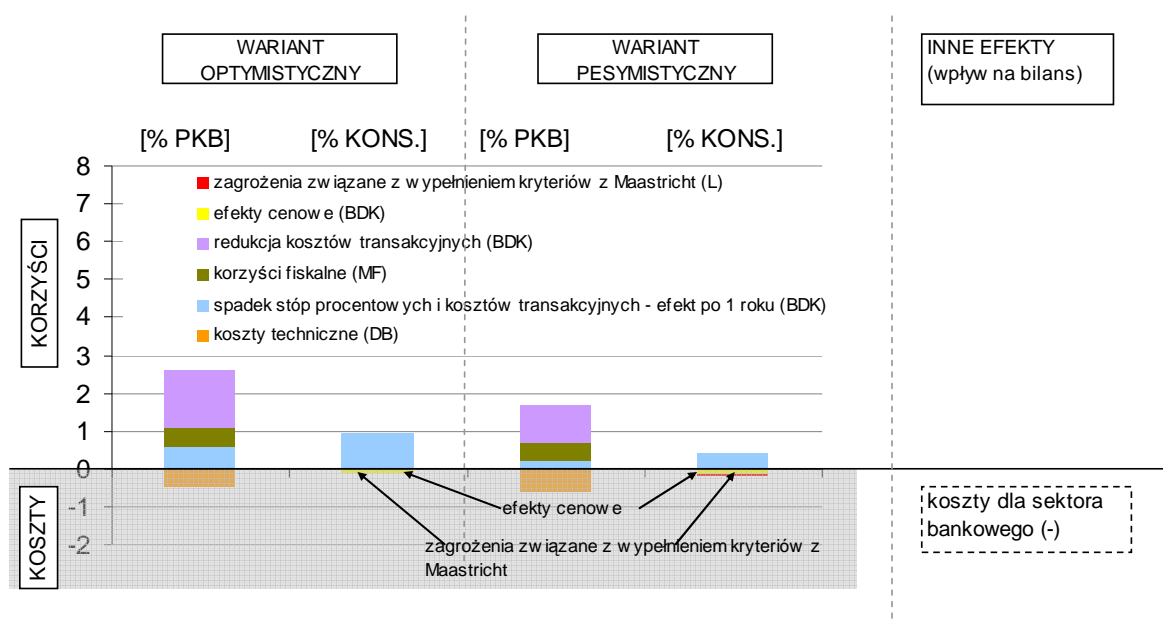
WARIANT OPTYMISTYCZNY

WARIANT PESYMISTYCZNY

INNE EFEKTY (wpływ na bilans)

[% PKB]
[% KONS.]
[% PKB]
[% KONS.]

8
7
6
5
4
3
2
1
0
-1
-2

KORZYŚCI

KOSZTY

zagrożenia zw iązane z w ypełnieniem kryteriów z Maastricht (L)
efekty cenow e (BDK)
redukcja kosztów transakcyjnych (BDK)
korzyści fiskalne (MF)
spadek stóp procentow ych i kosztów transakcyjnych - efekt po 1 roku (BDK)
koszty techniczne (DB)

efekty cenow e

zagrożenia zw iązane z w ypełnieniem kryteriów z Maastricht

koszty dla sektora bankowego (-)